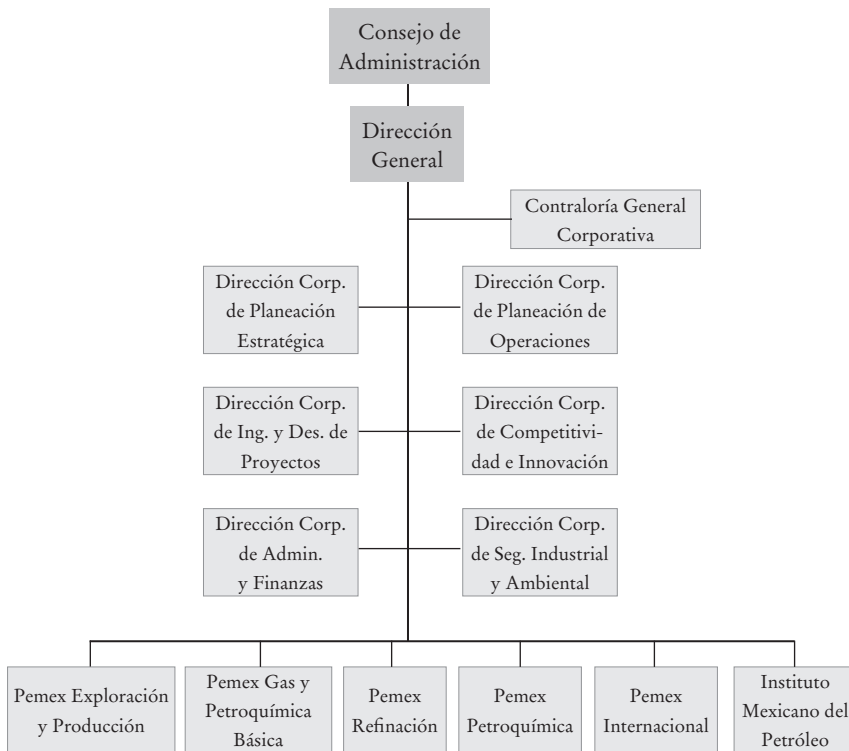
Consejo de Administración

Dirección General

Contraloría General Corporativa

Dirección Corp. de Planeación Estratégica

Dirección Corp. de Planeación de Operaciones

Dirección Corp. de Ing. y Des. de Proyectos

Dirección Corp. de Competitividad e Innovación

Dirección Corp. de Admin. y Finanzas

Dirección Corp. de Seg. Industrial y Ambiental

Pemex Exploración y Producción

Pemex Gas y Petroquímica Básica

Pemex Refinación

Pemex Petroquímica

Pemex Internacional

Instituto Mexicano del Petróleo